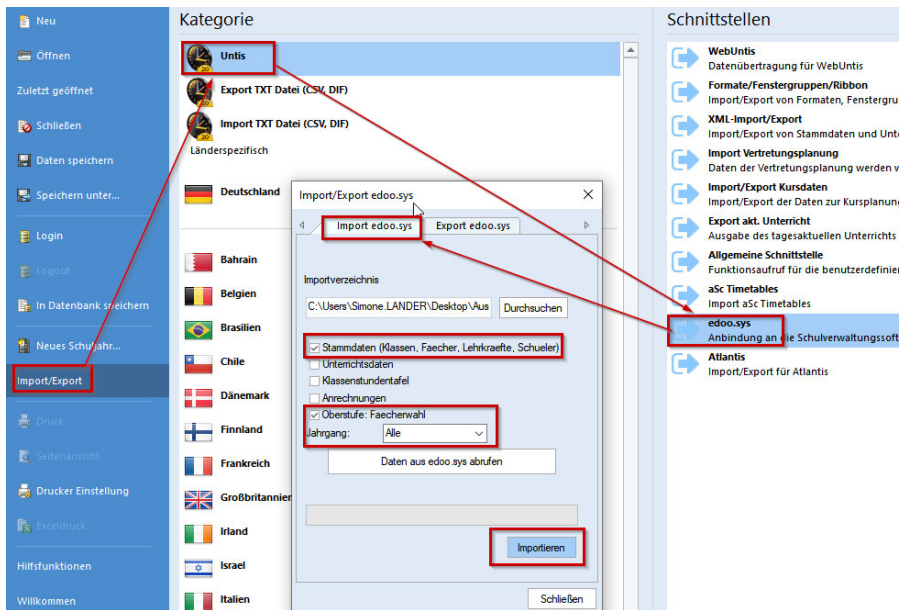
Neu
Öffnen
Zuletzt geöffnet
Schließen
Daten speichern
Speichern unter...
Login
Logout
In Datenbank speichern
Neues Schuljahr...
Import/Export
Druck
Seitenansicht
Drucker Einstellung
Exceldruck
Hilfsfunktionen
Willkommen

Kategorie
Untis
Export TXT Datei (CSV, DIF)
Import TXT Datei (CSV, DIF)
Länderspezifisch
Deutschland
Bahrain
Belgien
Brasilien
Chile
Dänemark
Finnland
Frankreich
Großbritannien
Irland
Israel
Italien

Import/Export edoo.sys
Import edoo.sys
Export edoo.sys
Importverzeichnis
C:\Users\Simone.LANDER\Desktop\Aus
Durchsuchen
Stammdaten (Klassen, Faecher, Lehrkraefte, Schueler)
Unterrichtsdaten
Klassenstundentafel
Anrechnungen
Oberstufe: Faecherwahl
Jahrgang:
Alle
Daten aus edoo.sys abrufen
Importieren
Schließen

Schnittstellen
WebUntis
Datenübertragung für WebUntis
Formate/Fenstergruppen/Ribbon
Import/Export von Formaten, Fenstergru
XML-Import/Export
Import/Export von Stammdaten und Unte
Import Vertretungsplanung
Daten der Vertretungsplanung werden w
Import/Export Kursdaten
Import/Export der Daten zur Kursplanung
Export akt. Unterricht
Ausgabe des tagesaktuellen Unterrichts
Allgemeine Schnittstelle
Funktionsaufruf für die benutzerdefinier
aSc Timetables
Import aSc Timetables
edoo.sys
Anbindung an die Schulverwaltungssoft
Atlantis
Import/Export für Atlantis